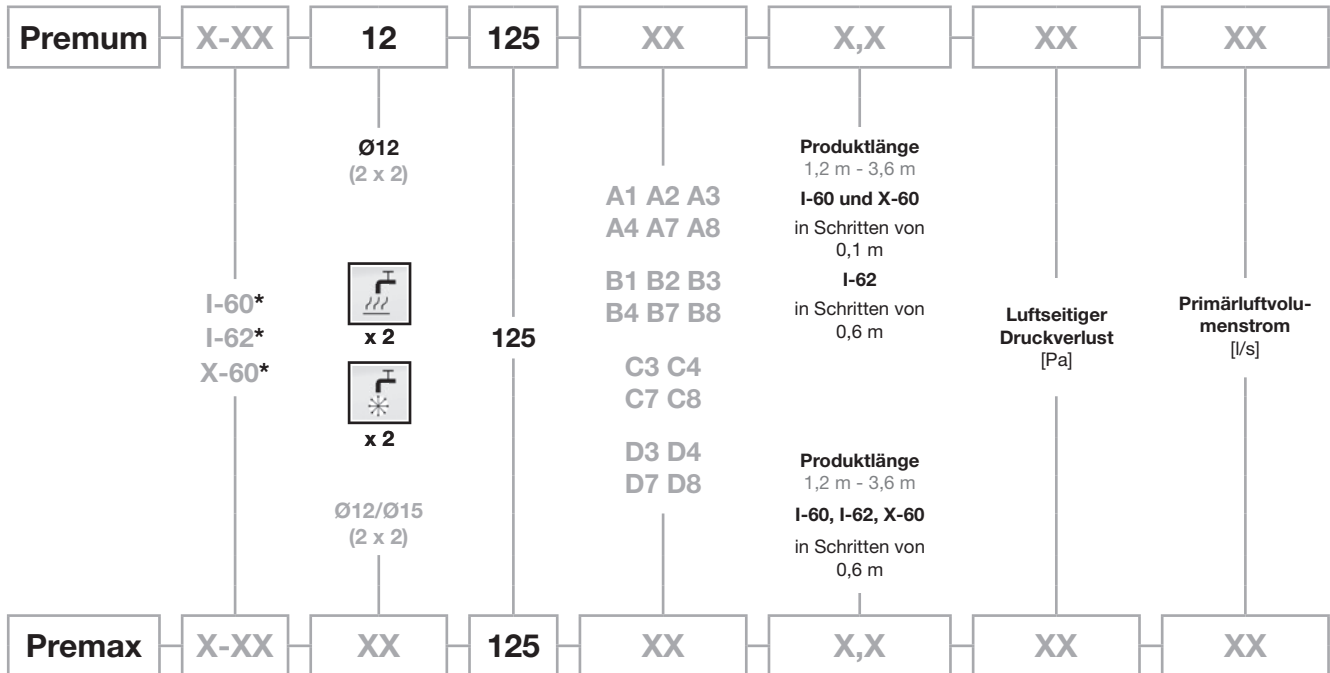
Premum X-XX 12 125 XX X,X XX XX

Ø12
(2 x 2)

I-60*
I-62*
X-60*

x 2

x 2

Ø12/Ø15
(2 x 2)

125

A1 A2 A3
A4 A7 A8

B1 B2 B3
B4 B7 B8

C3 C4
C7 C8

D3 D4
D7 D8

Produktlänge
1,2 m - 3,6 m
I-60 und X-60
in Schritten von 0,1 m
I-62
in Schritten von 0,6 m

Produktlänge
1,2 m - 3,6 m
I-60, I-62, X-60
in Schritten von 0,6 m

Luftseitiger Druckverlust
[Pa]

Primärluftvolumenstrom
[l/s]

Premax X-XX XX 125 XX X,X XX XX